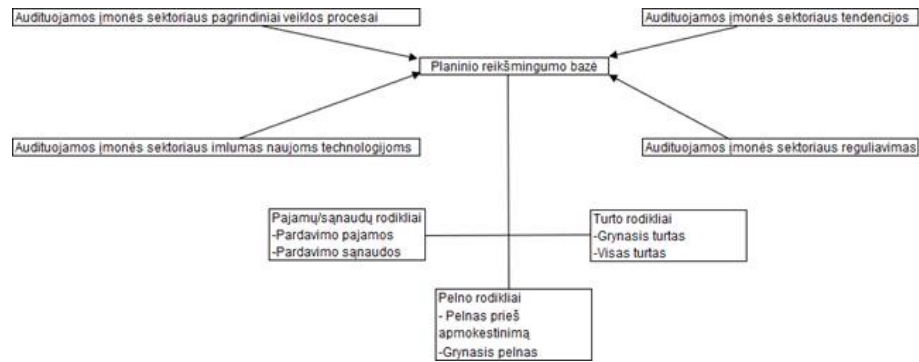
Audituojamos įmonės sektoriaus pagrindiniai veiklos procesai

Audituojamos įmonės sektoriaus tendencijos

Planinio reikšmingumo bazė

Audituojamos įmonės sektoriaus imlumas naujoms technologijoms

Audituojamos įmonės sektoriaus reguliavimas

Pajamų/sąnaudų rodikliai
-Pardavimo pajamos
-Pardavimo sąnaudos

Turto rodikliai
-Grynasis turtas
-Visas turtas

Pelno rodikliai
- Pelnas prieš apmokestinimą
-Grynasis pelnas